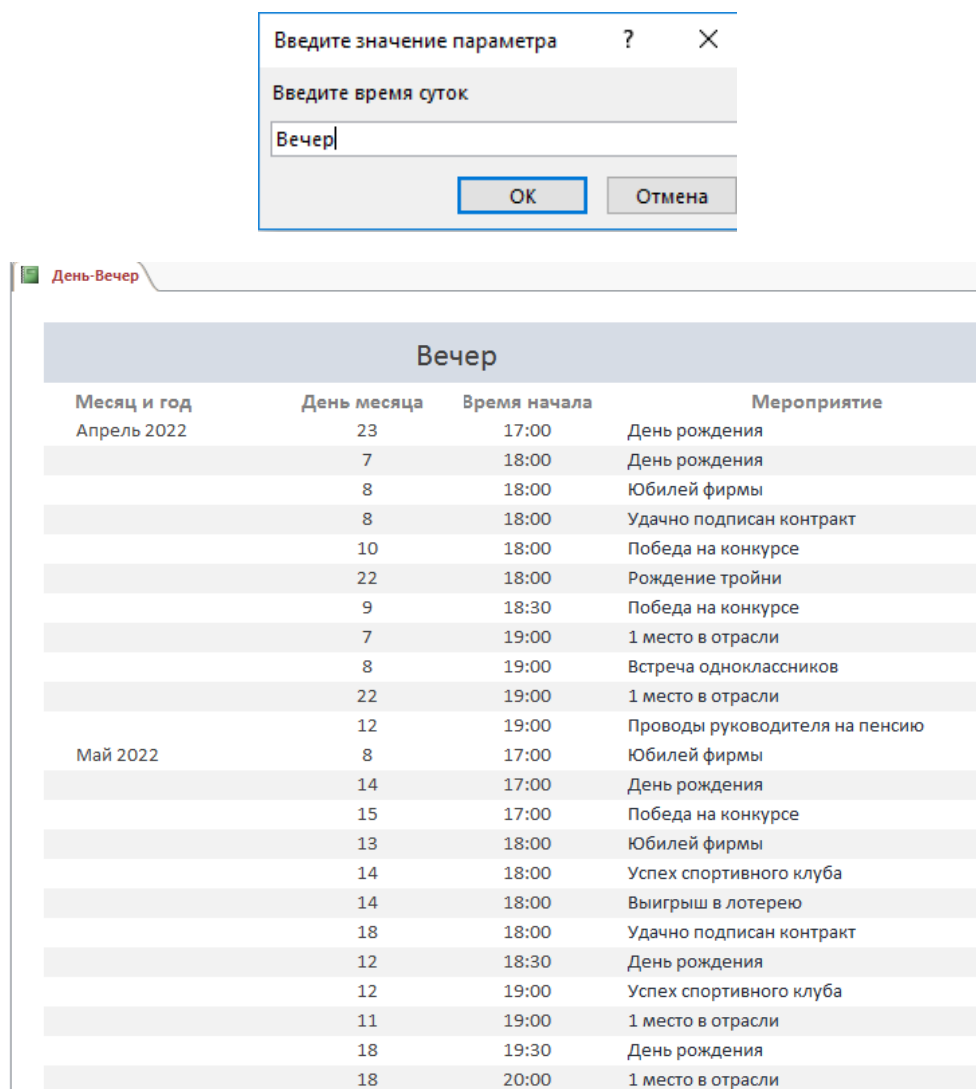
Введите значение параметра ? ×

Введите время суток

Вечер

OK Отмена

День-Вечер

Вечер

| Месяц и год | День месяца | Время начала | Мероприятие |
|---|---|---|---|
| Апрель 2022 | 23 | 17:00 | День рождения |
| | 7 | 18:00 | День рождения |
| | 8 | 18:00 | Юбилей фирмы |
| | 8 | 18:00 | Удачно подписан контракт |
| | 10 | 18:00 | Победа на конкурсе |
| | 22 | 18:00 | Рождение тройни |
| | 9 | 18:30 | Победа на конкурсе |
| | 7 | 19:00 | 1 место в отрасли |
| | 8 | 19:00 | Встреча одноклассников |
| | 22 | 19:00 | 1 место в отрасли |
| | 12 | 19:00 | Проводы руководителя на пенсию |
| Май 2022 | 8 | 17:00 | Юбилей фирмы |
| | 14 | 17:00 | День рождения |
| | 15 | 17:00 | Победа на конкурсе |
| | 13 | 18:00 | Юбилей фирмы |
| | 14 | 18:00 | Успех спортивного клуба |
| | 14 | 18:00 | Выигрыш в лотерею |
| | 18 | 18:00 | Удачно подписан контракт |
| | 12 | 18:30 | День рождения |
| | 12 | 19:00 | Успех спортивного клуба |
| | 11 | 19:00 | 1 место в отрасли |
| | 18 | 19:30 | День рождения |
| | 18 | 20:00 | 1 место в отрасли |